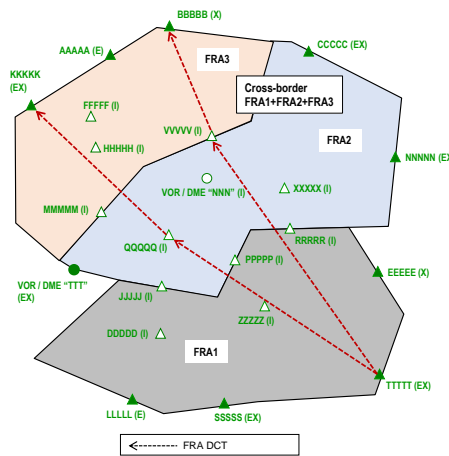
BBBBB (X)

AAAAA (E)

CCCCC (EX)

FRA3

KKKKK (EX)

Cross-border FRA1+FRA2+FRA3

FFFFF (I)

VVVVV (I)

HHHHH (I)

FRA2

NNNNN (EX)

VOR / DME "NNN" (I)

XXXXX (I)

MMMMM (I)

RRRRR (I)

QQQQQ (I)

PPPPP (I)

EEEEE (X)

VOR / DME "TTT" (EX)

JJJJJ (I)

ZZZZZ (I)

DDDDD (I)

FRA1

TTTTT (EX)

LLLLL (E)

SSSSS (EX)

FRA DCT